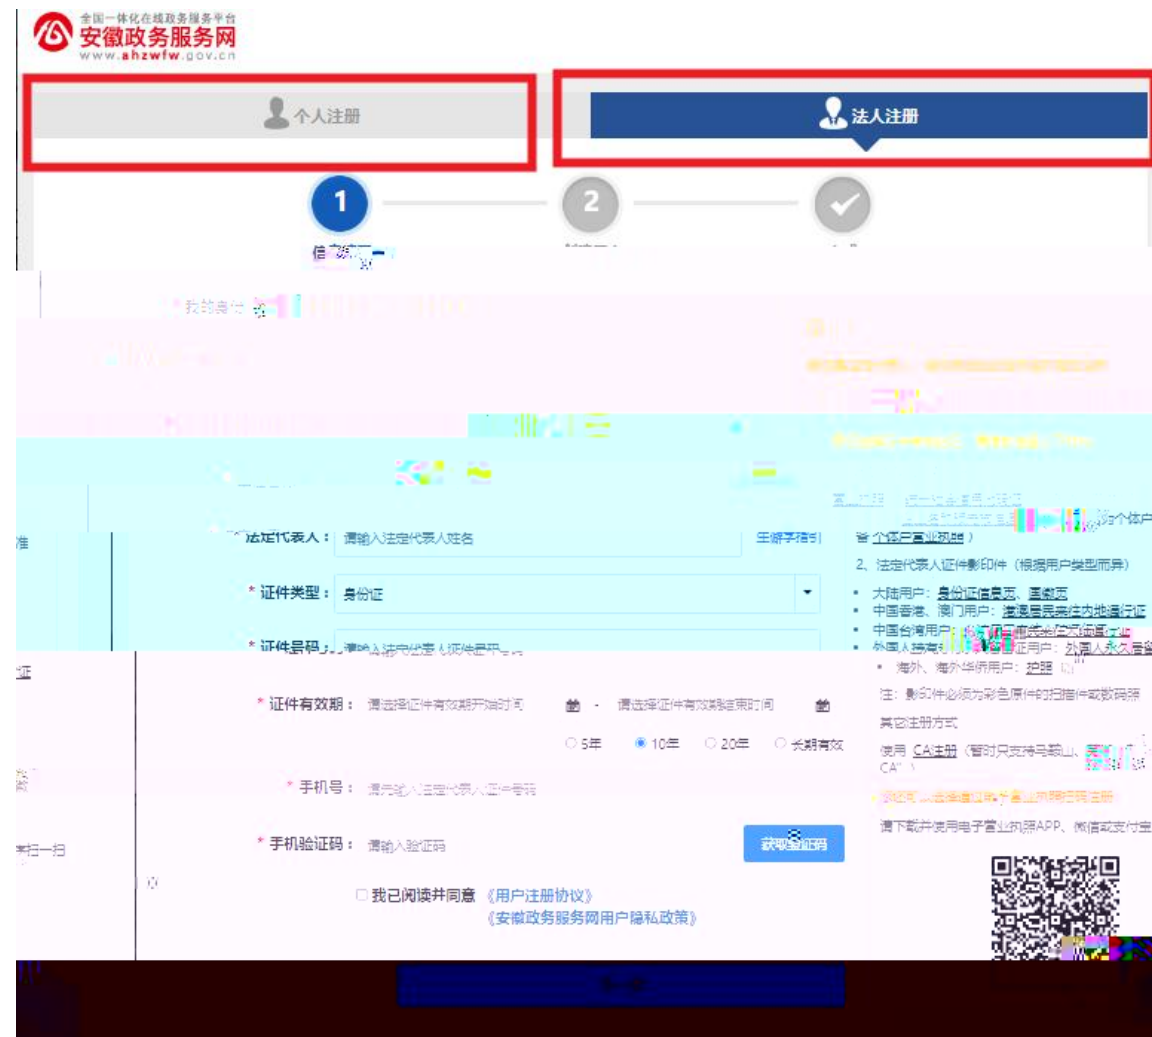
全国一体化在线政务服务平台
安徽政务服务网
www.ahzwfw.gov.cn

个人注册

法人注册

1

2

信息填写

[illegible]

* 法定代表人： 请输入法定代表人姓名

* 证件类型： 身份证

* 证件号码： 请输入法定代表人证件号码

* 证件有效期： 请选择证件有效期开始时间 - 请选择证件有效期结束时间

5年 10年 20年 长期有效

* 手机号： 请先输入法定代表人证件号码

* 手机验证码： 请输入验证码

获取验证码

我已阅读并同意 《用户注册协议》 《安徽政务服务网用户隐私政策》

个体户营业执照）

2、法定代表人证件影印件（根据用户类型而异）

• 大陆用户：身份证信息页、国徽页
• 中国香港、澳门用户：港澳居民来往内地通行证
• 中国台湾用户：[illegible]
• 外国人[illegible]证用户：外国人永久居留
• 海外、海外华侨用户：护照

注：影印件必须为彩色原件的扫描件或数码照

其它注册方式

使用 CA注册（暂时只支持马鞍山、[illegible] CA”）

请下载并使用电子营业执照APP、微信或支付宝

下一步